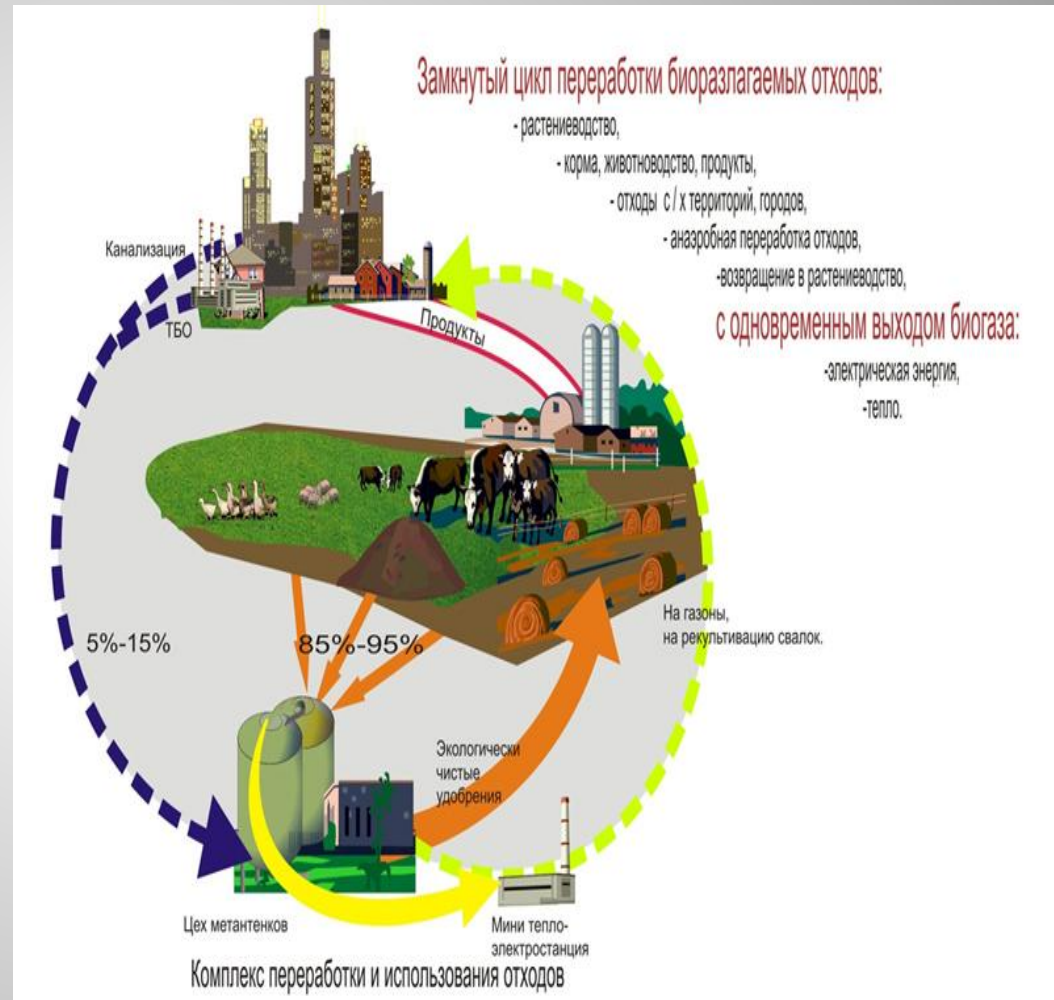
Замкнутый цикл переработки биоразлагаемых отходов:
- растениеводство,
- корма, животноводство, продукты,
- отходы с / х территорий, городов,
- анаэробная переработка отходов,
-возвращение в растениеводство,
с одновременным выходом биогаза:
-электрическая энергия,
-тепло.

Канализация
ТБО
Продукты

5%-15%
85%-95%

На газоны, на рекультивацию свалок.

Экологически чистые удобрения

Цех метантенков
Мини тепло-электростанция

Комплекс переработки и использования отходов